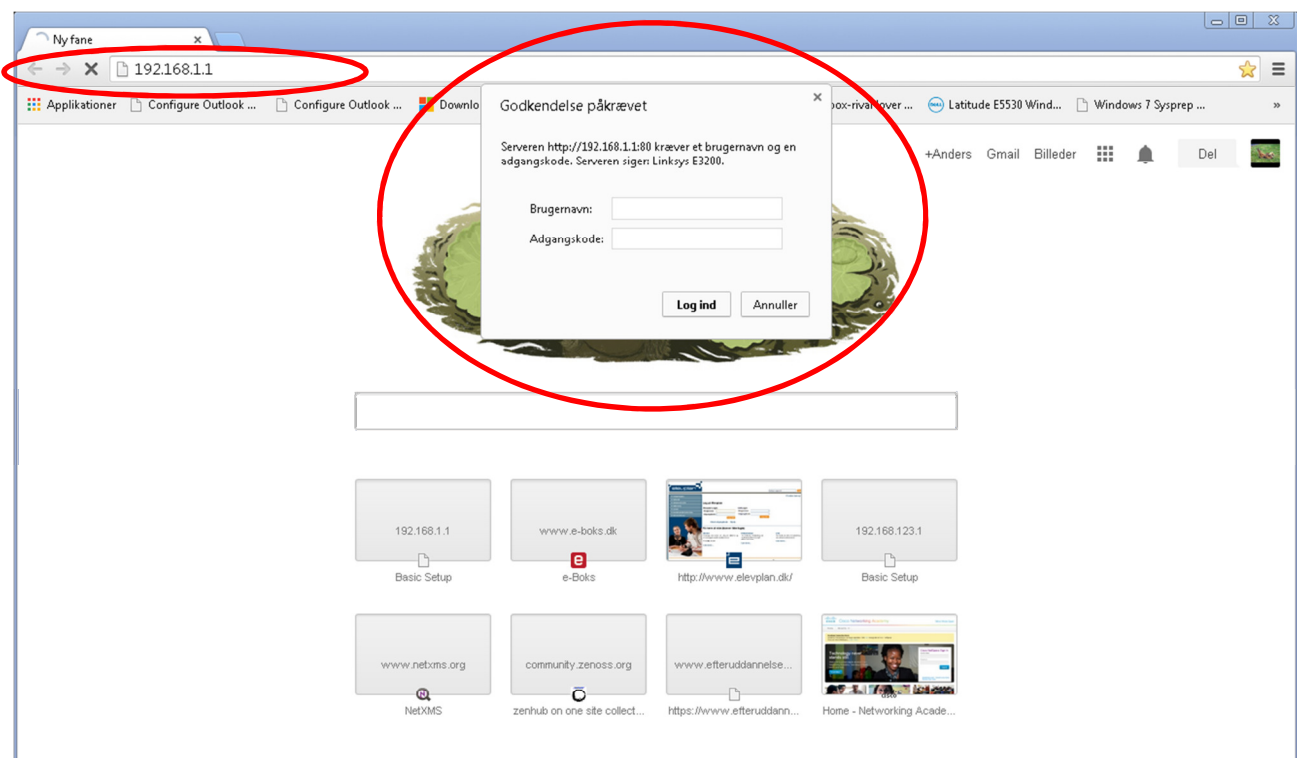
Ny fane

192.168.1.1

Applikationer
Configure Outlook ...
Configure Outlook ...
Downlo
box-rival over ...
Latitude E5530 Wind...
Windows 7 Sysprep ...
»

Godkendelse påkrævet

Serveren http://192.168.1.1:80 kræver et brugernavn og en adgangskode. Serveren siger: Linksys E3200.

Brugernavn:
Adgangskode:

Log ind
Annuller

+Anders
Gmail
Billeder
Del

192.168.1.1
Basic Setup
www.e-boks.dk
e-Boks
http://www.elevplan.dk/
192.168.123.1
Basic Setup
www.netxms.org
NetXMS
community.zenoss.org
zenhub on one site collect...
www.efteruddannelse...
https://www.efteruddann...
Home - Networking Acade...